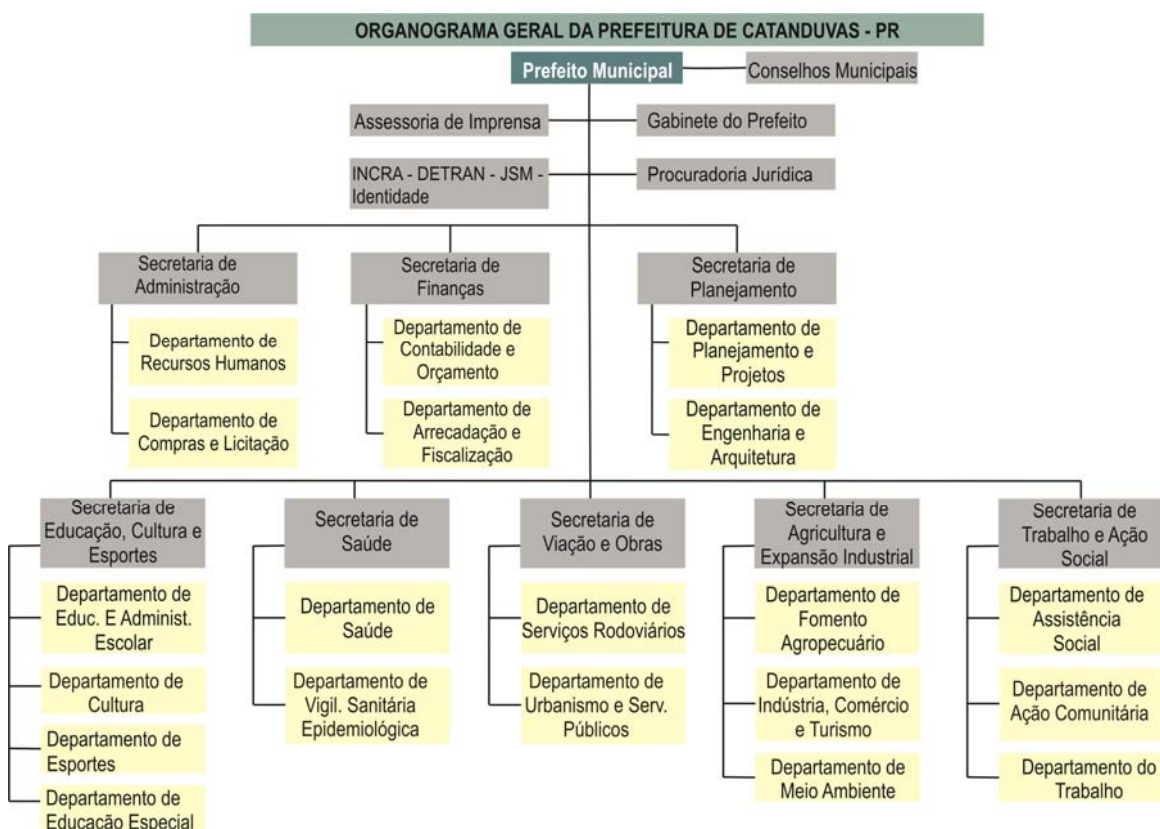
ORGANOGRAMA GERAL DA PREFEITURA DE CATANDUVAS - PR

Prefeito Municipal

Conselhos Municipais

Assessoria de Imprensa

Gabinete do Prefeito

INCRA - DETRAN - JSM - Identidade

Procuradoria Jurídica

Secretaria de Administração

Departamento de Recursos Humanos

Departamento de Compras e Licitação

Secretaria de Finanças

Departamento de Contabilidade e Orçamento

Departamento de Arrecadação e Fiscalização

Secretaria de Planejamento

Departamento de Planejamento e Projetos

Departamento de Engenharia e Arquitetura

Secretaria de Educação, Cultura e Esportes

Departamento de Educ. E Administ. Escolar

Departamento de Cultura

Departamento de Esportes

Departamento de Educação Especial

Secretaria de Saúde

Departamento de Saúde

Departamento de Vigil. Sanitária Epidemiológica

Secretaria de Viação e Obras

Departamento de Serviços Rodoviários

Departamento de Urbanismo e Serv. Públicos

Secretaria de Agricultura e Expansão Industrial

Departamento de Fomento Agropecuário

Departamento de Indústria, Comércio e Turismo

Departamento de Meio Ambiente

Secretaria de Trabalho e Ação Social

Departamento de Assistência Social

Departamento de Ação Comunitária

Departamento do Trabalho